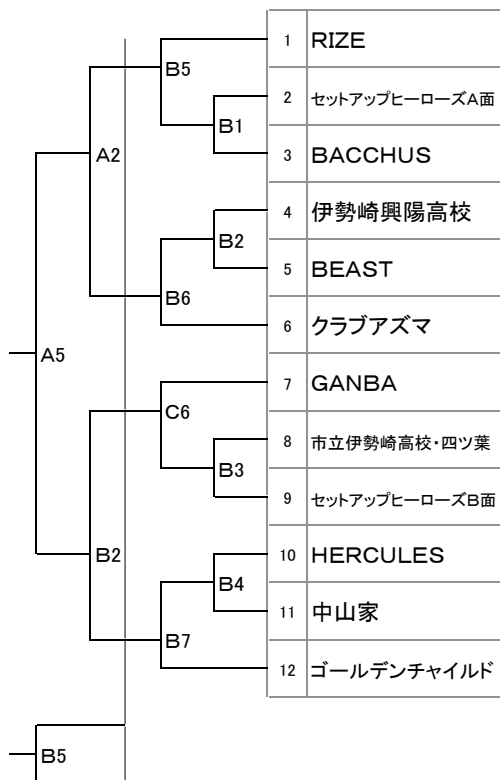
| | |
|---|---|
| 1 | RIZE |
| 2 | セットアップヒーローズA面 |
| 3 | BACCHUS |
| 4 | 伊勢崎興陽高校 |
| 5 | BEAST |
| 6 | クラブアズマ |
| 7 | GANBA |
| 8 | 市立伊勢崎高校・四ツ葉 |
| 9 | セットアップヒーローズB面 |
| 10 | HERCULES |
| 11 | 中山家 |
| 12 | ゴールデンチャイルド |

B5
B1
A2
B2
B6
A5
C6
B3
B2
B4
B7
B5